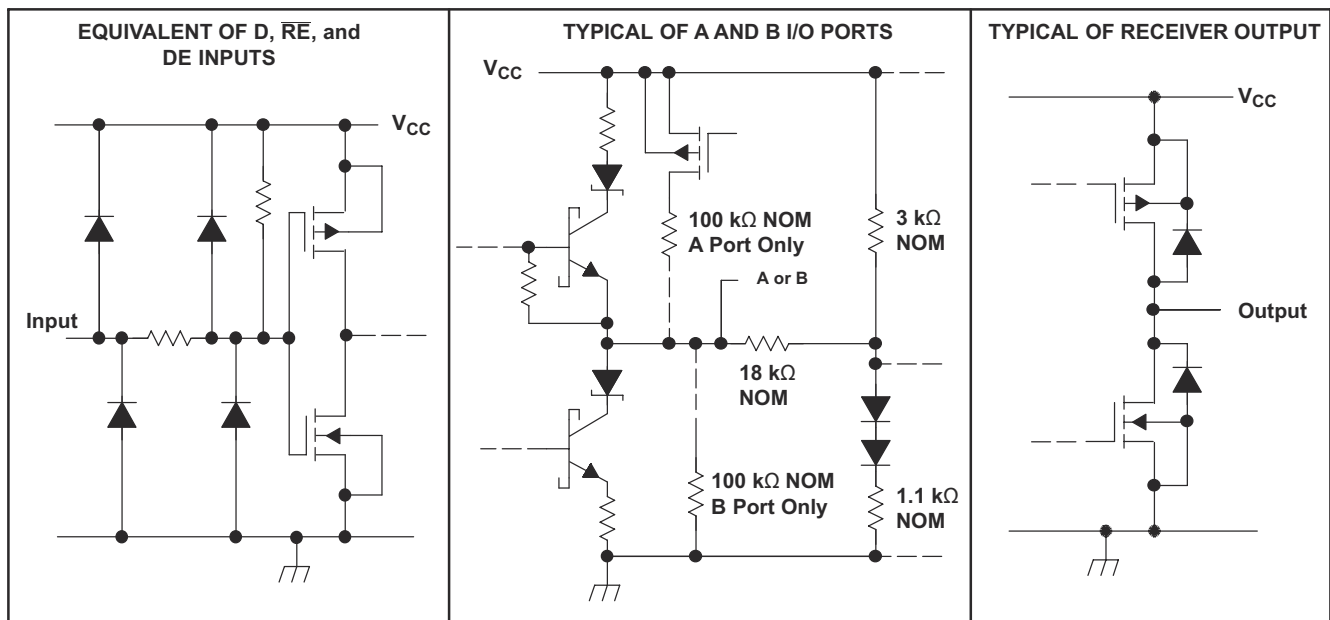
EQUIVALENT OF D, $\overline{RE}$, and DE INPUTS

$V_{CC}$

Input

TYPICAL OF A AND B I/O PORTS

$V_{CC}$

100 k$\Omega$ NOM
A Port Only

3 k$\Omega$
NOM

A or B

18 k$\Omega$
NOM

100 k$\Omega$ NOM
B Port Only

1.1 k$\Omega$
NOM

TYPICAL OF RECEIVER OUTPUT

$V_{CC}$

Output